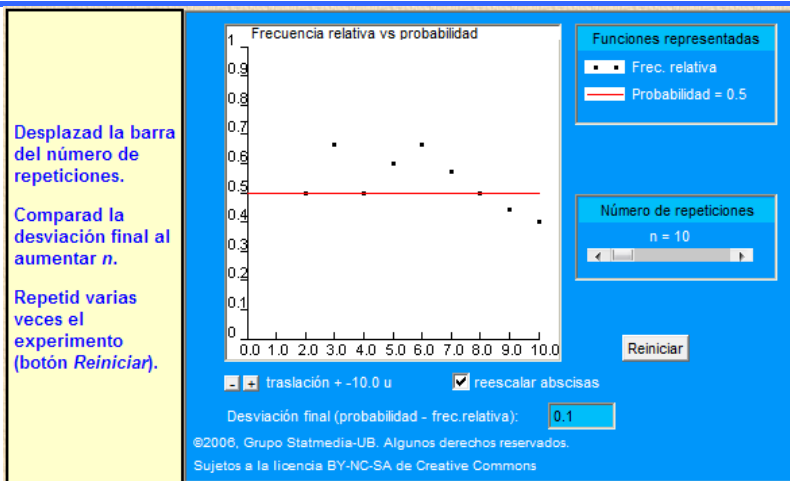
Desplazad la barra del número de repeticiones.

Comparad la desviación final al aumentar *n*.

Repetid varias veces el experimento (botón *Reiniciar*).

Frecuencia relativa vs probabilidad

1
0.9
0.8
0.7
0.6
0.5
0.4
0.3
0.2
0.1
0

0.0 1.0 2.0 3.0 4.0 5.0 6.0 7.0 8.0 9.0 10.0

Funciones representadas

Frec. relativa

Probabilidad = 0.5

Número de repeticiones

n = 10

Reiniciar

- + traslación + -10.0 u

reescalar abscisas

Desviación final (probabilidad - frec.relativa): 0.1

©2006, Grupo Statmedia-UB. Algunos derechos reservados.

Sujetos a la licencia BY-NC-SA de Creative Commons